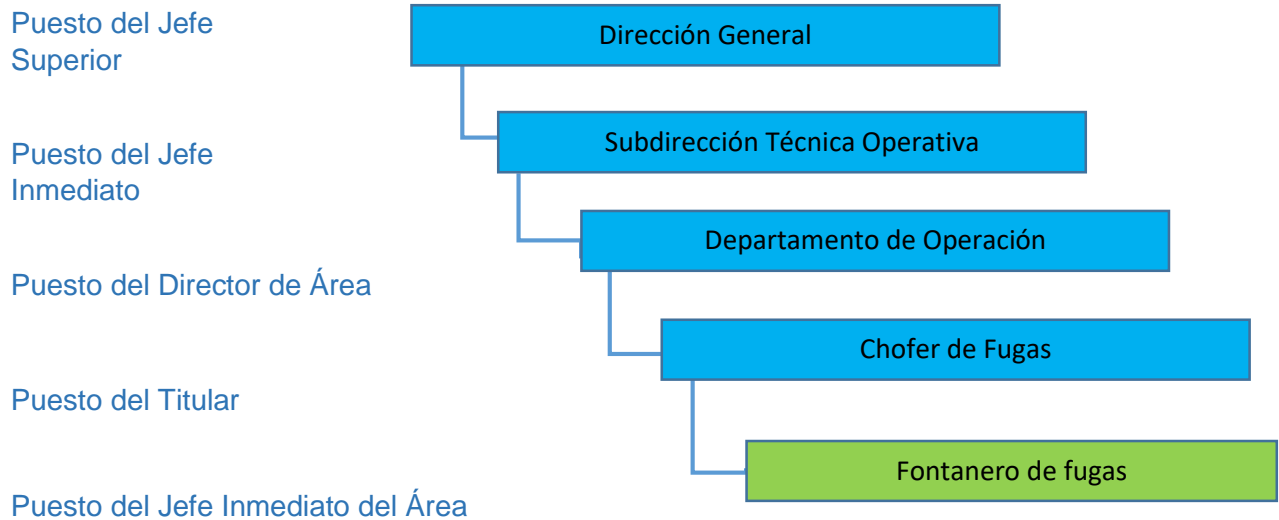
Puesto del Jefe Superior

Dirección General

Puesto del Jefe Inmediato

Subdirección Técnica Operativa

Puesto del Director de Área

Departamento de Operación

Puesto del Titular

Chofer de Fugas

Puesto del Jefe Inmediato del Área

Fontanero de fugas